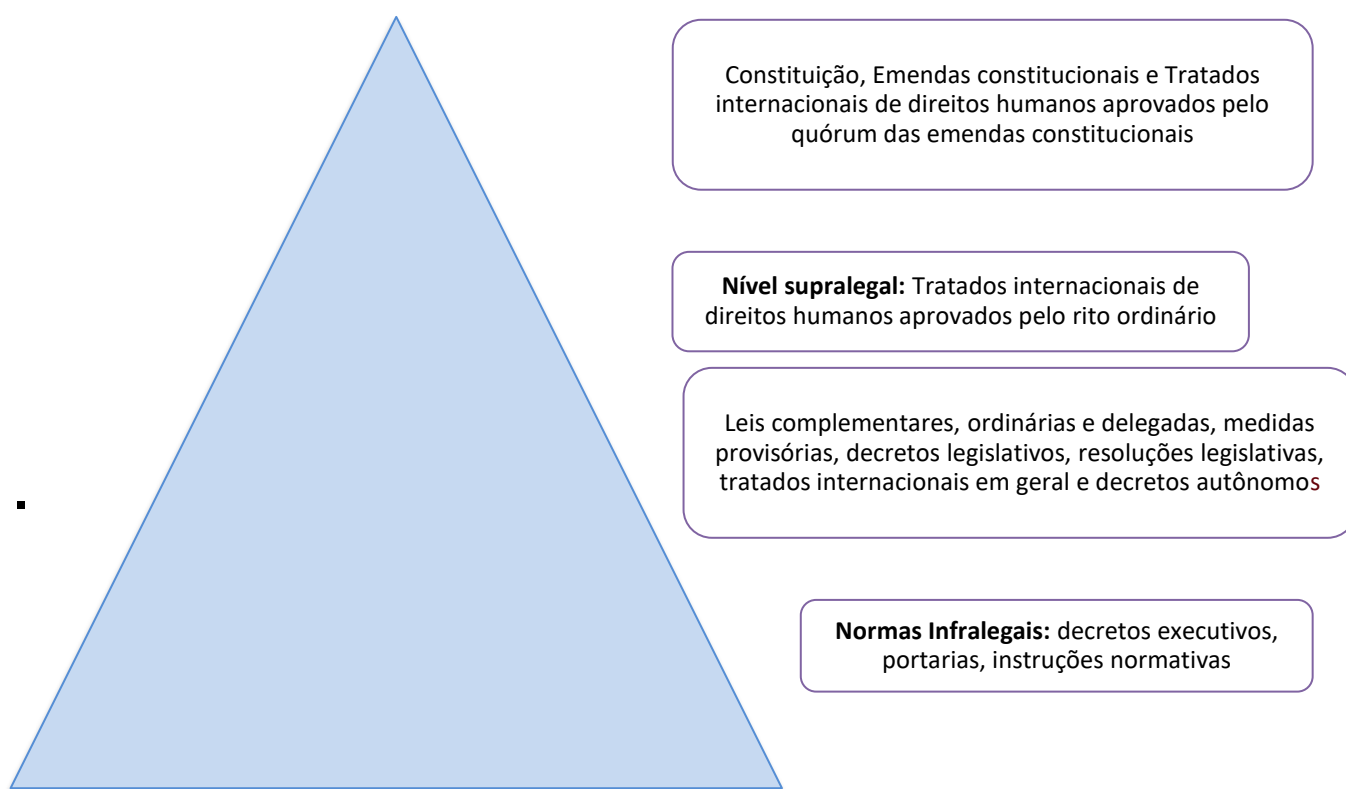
Constituição, Emendas constitucionais e Tratados internacionais de direitos humanos aprovados pelo quórum das emendas constitucionais

**Nível supralegal:** Tratados internacionais de direitos humanos aprovados pelo rito ordinário

Leis complementares, ordinárias e delegadas, medidas provisórias, decretos legislativos, resoluções legislativas, tratados internacionais em geral e decretos autônomos

**Normas Infralegais:** decretos executivos, portarias, instruções normativas